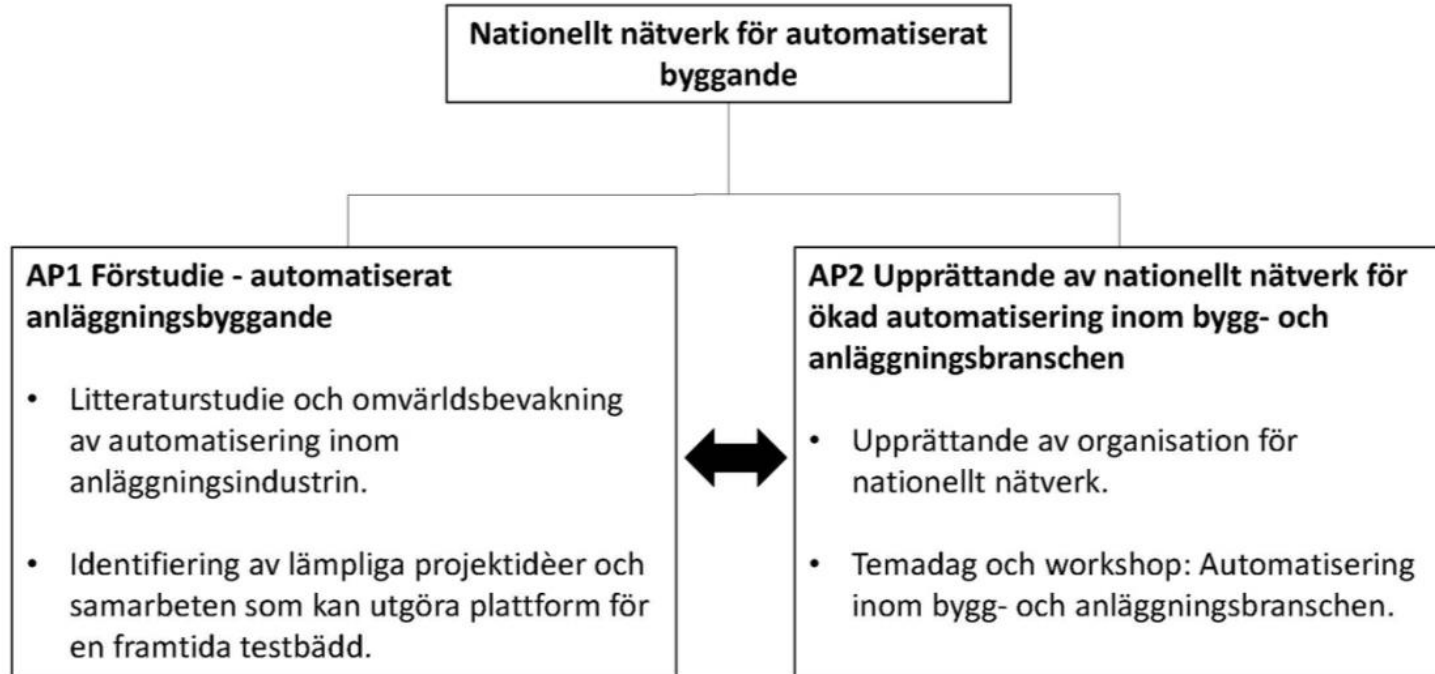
Nationellt nätverk för automatiserat byggande

AP1 Förstudie - automatiserat anläggningsbyggande

• Litteraturstudie och omvärldsbevakning av automatisering inom anläggningsindustrin.

• Identifiering av lämpliga projektidèer och samarbeten som kan utgöra plattform för en framtida testbädd.

AP2 Upprättande av nationellt nätverk för ökad automatisering inom bygg- och anläggningsbranschen

• Upprättande av organisation för nationellt nätverk.

• Temadag och workshop: Automatisering inom bygg- och anläggningsbranschen.